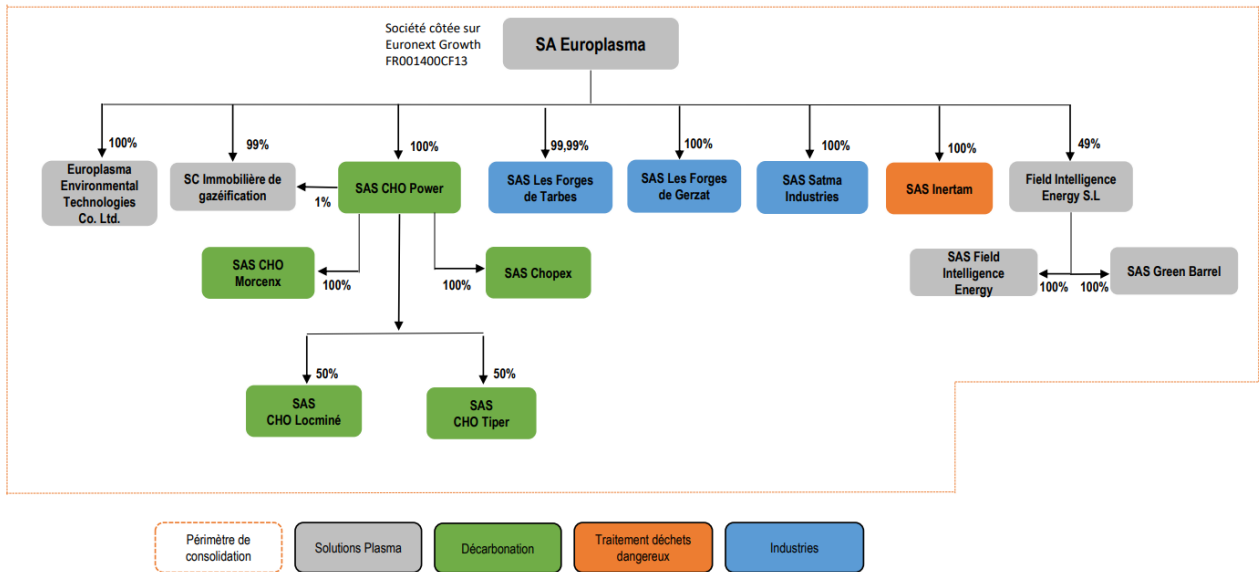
Société côtée sur Euronext Growth FR001400CF13

SA Europlasma

100%
Europlasma Environmental Technologies Co. Ltd.

99%
SC Immobilière de gazéification

1%

100%
SAS CHO Power

99,99%
SAS Les Forges de Tarbes

100%
SAS Les Forges de Gerzat

100%
SAS Satma Industries

100%
SAS Inertam

49%
Field Intelligence Energy S.L

SAS CHO Morcenx
100%

SAS Chopex
100%

SAS Field Intelligence Energy
100%

SAS Green Barrel
100%

50%
SAS CHO Locminé

50%
SAS CHO Tiper

Périmètre de consolidation

Solutions Plasma

Décarbonation

Traitement déchets dangereux

Industries